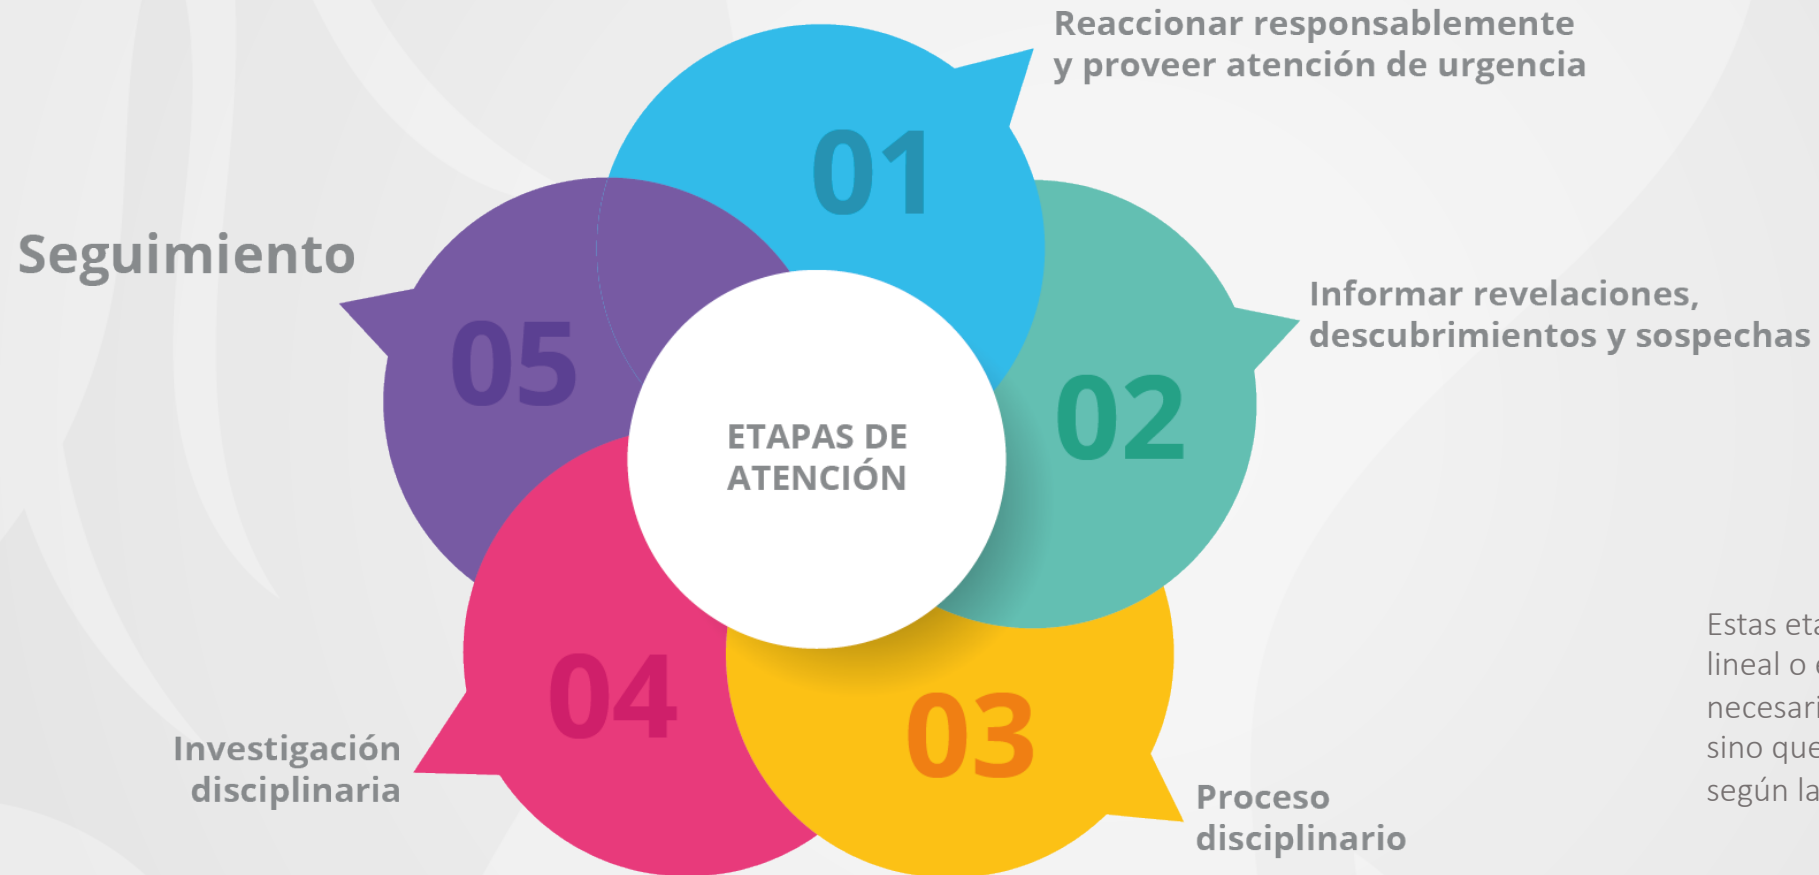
Reaccionar responsablemente y proveer atención de urgencia

01

Seguimiento

05

ETAPAS DE ATENCIÓN

Informar revelaciones, descubrimientos y sospechas

02

04

03

Investigación disciplinaria

Proceso disciplinario

Estas eta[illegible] lineal o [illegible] necesari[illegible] sino que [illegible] según la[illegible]